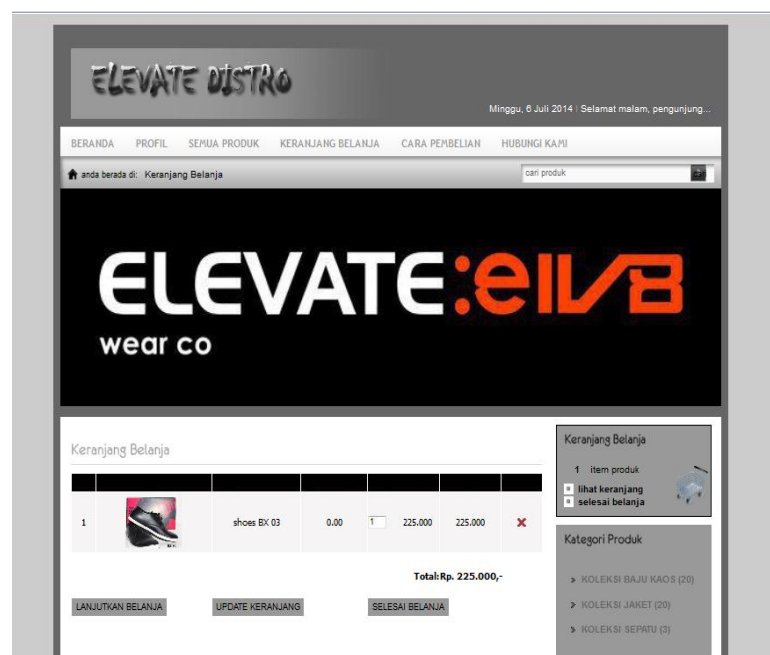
ELEVATE DISTRO

Minggu, 6 Juli 2014 | Selamat malam, pengunjung...

BERANDA PROFIL SEMUA PRODUK KERANJANG BELANJA CARA PEMBELIAN HUBUNGI KAMI

anda berada di: Keranjang Belanja

cari produk

ELEVATE:ElV8
wear co

Keranjang Belanja

| | | | | | | |
|---|---|---|---|---|---|---|
| 1 | | shoes BX 03 | 0.00 | 1 | 225.000 | 225.000 |

Total:Rp. 225.000,-

LANJUTKAN BELANJA UPDATE KERANJANG SELESAI BELANJA

Keranjang Belanja

1 item produk
lihat keranjang
selesai belanja

Kategori Produk

KOLEKSI BAJU KAOS (20)
KOLEKSI JAKET (20)
KOLEKSI SEPATU (3)